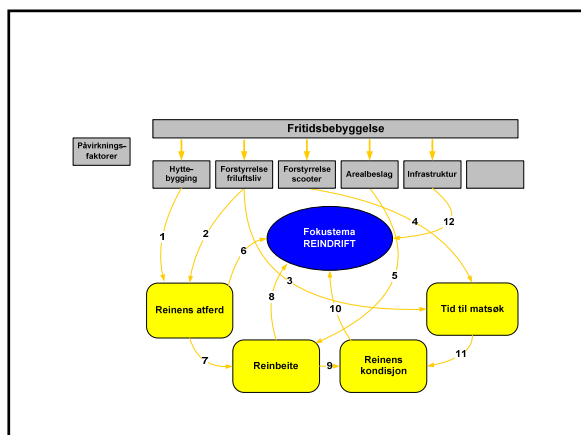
Fritidsbebyggelse

Påvirkningsfaktorer

Hyttebygging

Forstyrrelse friluftsliv

Forstyrrelse scooter

Arealbeslag

Infrastruktur

Fokustema REINDRIFT

Reinens atferd

Tid til matsøk

Reinbeite

Reinens kondisjon

1

2

3

4

5

6

7

8

9

10

11

12